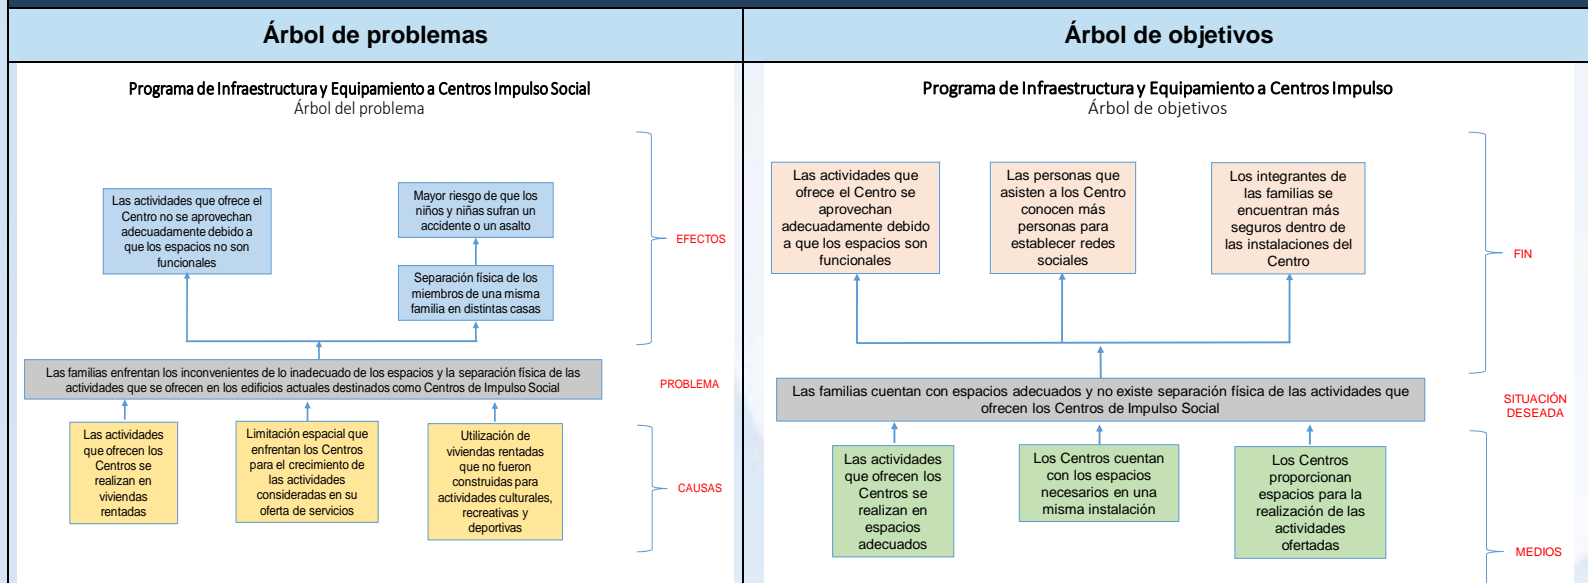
| Árbol de problemas | Árbol de objetivos |
|---|---|

Programa de Infraestructura y Equipamiento a Centros Impulso Social
Árbol del problema

Las actividades que ofrece el Centro no se aprovechan adecuadamente debido a que los espacios no son funcionales

Mayor riesgo de que los niños y niñas sufran un accidente o un asalto

Separación física de los miembros de una misma familia en distintas casas

EFECTOS

Las familias enfrentan los inconvenientes de lo inadecuado de los espacios y la separación física de las actividades que se ofrecen en los edificios actuales destinados como Centros de Impulso Social

PROBLEMA

Las actividades que ofrecen los Centros se realizan en viviendas rentadas

Limitación espacial que enfrentan los Centros para el crecimiento de las actividades consideradas en su oferta de servicios

Utilización de viviendas rentadas que no fueron construidas para actividades culturales, recreativas y deportivas

CAUSAS

Programa de Infraestructura y Equipamiento a Centros Impulso
Árbol de objetivos

Las actividades que ofrece el Centro se aprovechan adecuadamente debido a que los espacios son funcionales

Las personas que asisten a los Centro conocen más personas para establecer redes sociales

Los integrantes de las familias se encuentran más seguros dentro de las instalaciones del Centro

FIN

Las familias cuentan con espacios adecuados y no existe separación física de las actividades que ofrecen los Centros de Impulso Social

SITUACIÓN DESEADA

Las actividades que ofrecen los Centros se realizan en espacios adecuados

Los Centros cuentan con los espacios necesarios en una misma instalación

Los Centros proporcionan espacios para la realización de las actividades ofertadas

MEDIOS